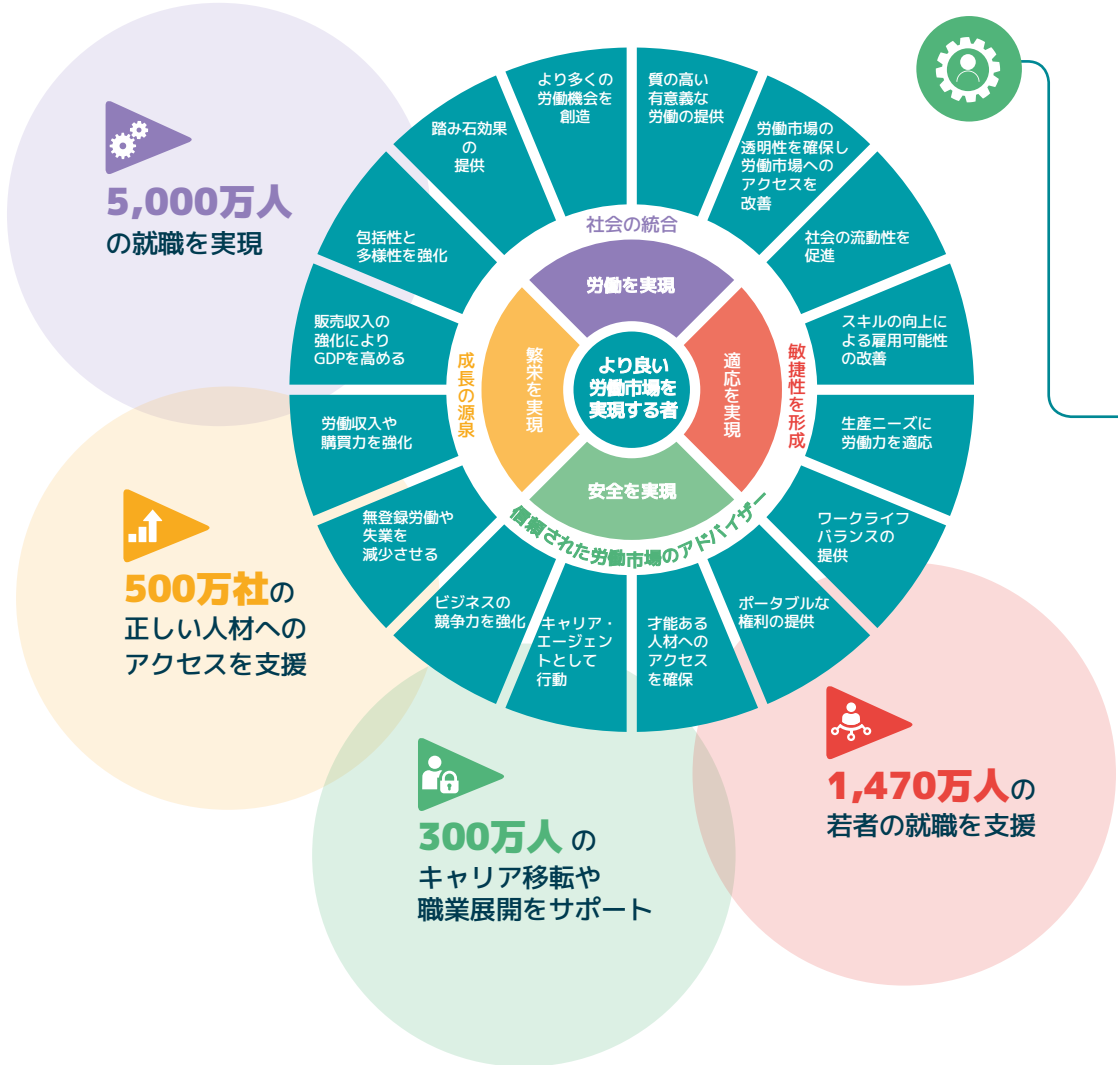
5,000万人
の就職を実現

500万社の
正しい人材への
アクセスを支援

300万人 の
キャリア移転や
職業展開をサポート

1,470万人の
若者の就職を支援

より多くの
労働機会を
創造

質の高い
有意義な
労働の提供

労働市場の
透明性を確保し
労働市場への
アクセスを
改善

社会の流動性を
促進

スキルの向上に
よる雇用可能性
の改善

生産ニーズに
労働力を適応

ワークライフ
バランスの
提供

ポータブルな
権利の提供

才能ある
人材への
アクセス
を確保

キャリア・
エージェン
トとして
行動

ビジネスの
競争力を強化

無登録労働や
失業を
減少させる

労働収入や
購買力を強化

販売収入の
強化により
GDPを高める

包括性と
多様性を強化

踏み石効果
の
提供

社会の統合

敏捷性を形成

信頼された労働市場のアドバイザー

成長の源泉

労働を実現

適応を実現

安全を実現

繁栄を実現

より良い
労働市場を
実現する者